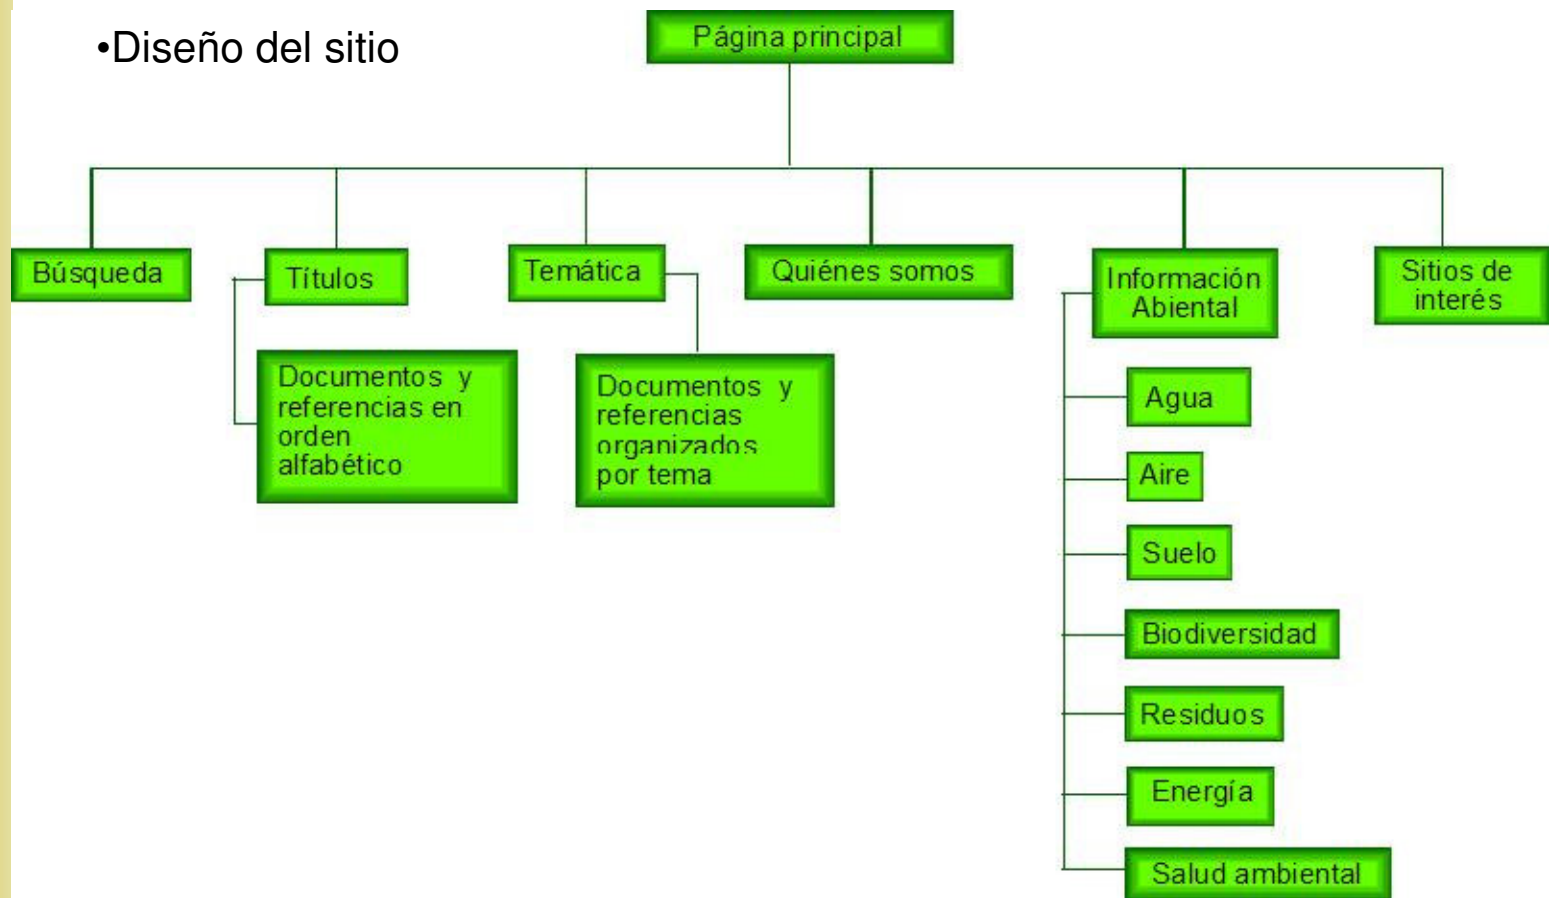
•Diseño del sitio

Página principal

Búsqueda

Títulos

Documentos y referencias en orden alfabético

Temática

Documentos y referencias organizados por tema

Quiénes somos

Información Abiental

Agua

Aire

Suelo

Biodiversidad

Residuos

Energía

Salud ambiental

Sitios de interés